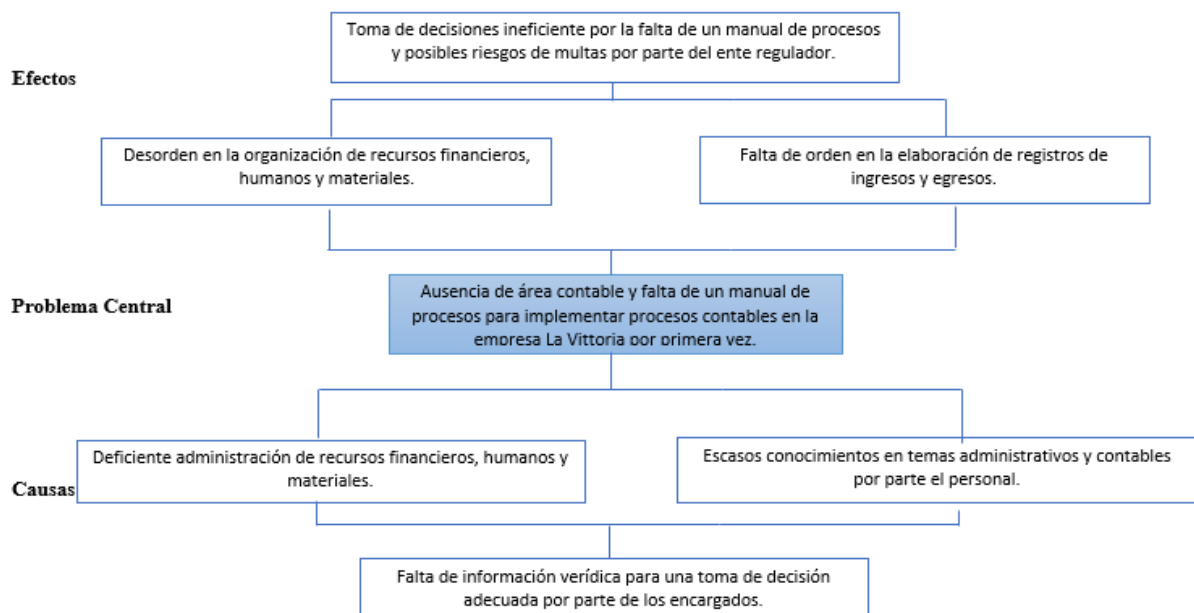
Efectos

Toma de decisiones ineficiente por la falta de un manual de procesos y posibles riesgos de multas por parte del ente regulador.

Desorden en la organización de recursos financieros, humanos y materiales.

Falta de orden en la elaboración de registros de ingresos y egresos.

Problema Central

Ausencia de área contable y falta de un manual de procesos para implementar procesos contables en la empresa La Vittoria por primera vez.

Causas

Deficiente administración de recursos financieros, humanos y materiales.

Escasos conocimientos en temas administrativos y contables por parte el personal.

Falta de información verídica para una toma de decisión adecuada por parte de los encargados.